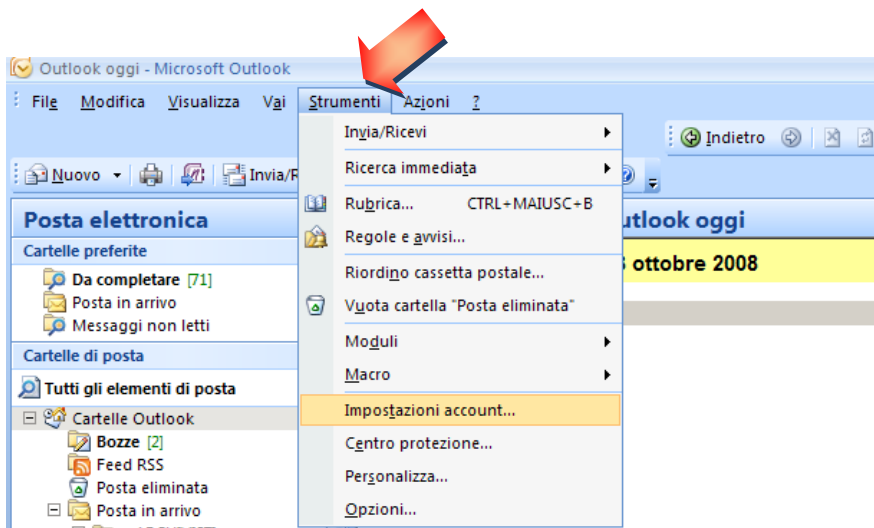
Outlook oggi - Microsoft Outlook

File Modifica Visualizza Vai Strumenti Azioni ?

Nuovo Invia/R

Indietro

Posta elettronica

Cartelle preferite

Da completare [71]

Posta in arrivo

Messaggi non letti

Cartelle di posta

Tutti gli elementi di posta

Cartelle Outlook

Bozze [2]

Feed RSS

Posta eliminata

Posta in arrivo

utlook oggi

ottobre 2008

Invia/Ricevi

Ricerca immediata

Rubrica... CTRL+MAIUSC+B

Regole e avvisi...

Riordino cassetta postale...

Vuota cartella "Posta eliminata"

Moduli

Macro

Impostazioni account...

Centro protezione...

Personalizza...

Opzioni...